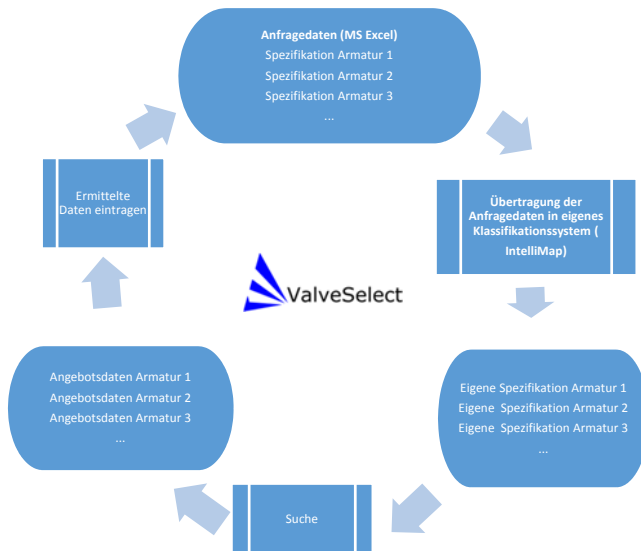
Anfragedaten (MS Excel)
Spezifikation Armatur 1
Spezifikation Armatur 2
Spezifikation Armatur 3
...

Übertragung der Anfragedaten in eigenes Klassifikationssystem ( IntelliMap)

Eigene Spezifikation Armatur 1
Eigene Spezifikation Armatur 2
Eigene Spezifikation Armatur 3
...

Suche

Angebotsdaten Armatur 1
Angebotsdaten Armatur 2
Angebotsdaten Armatur 3
...

Ermittelte Daten eintragen

ValveSelect